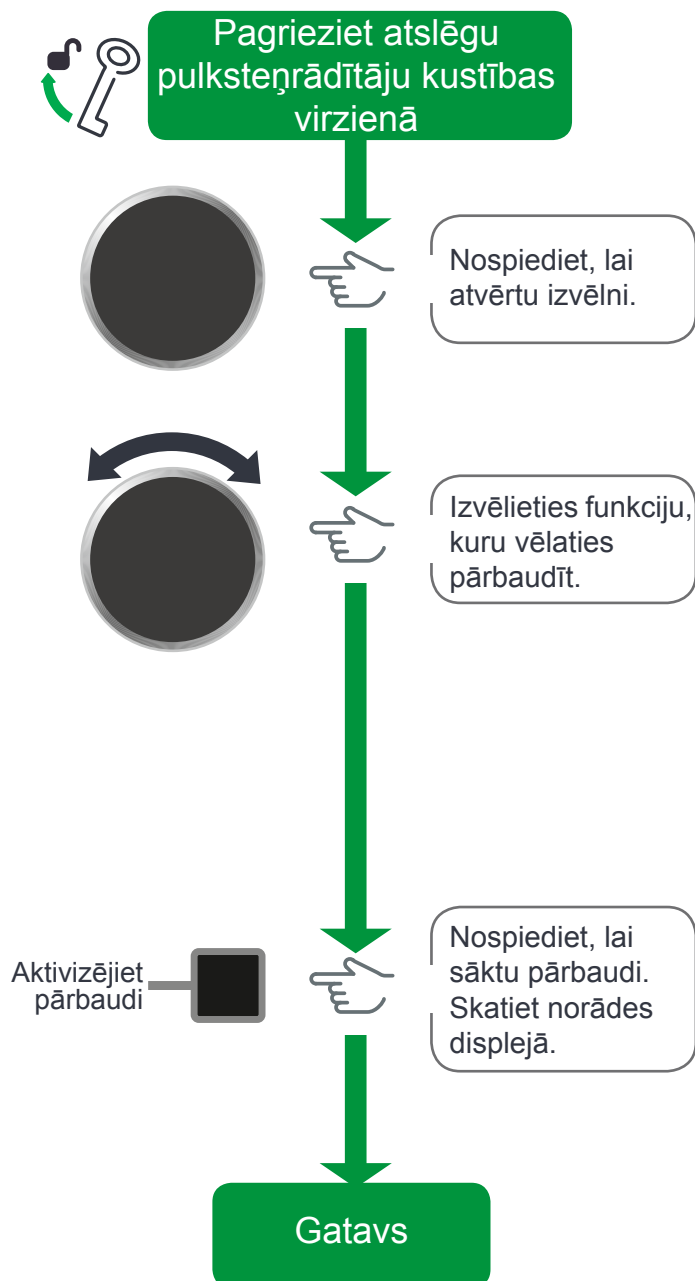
Pagrieziet atslēgu pulksteņrādītāju kustības virzienā

Nospiediet, lai atvērtu izvēlni.

Izvēlieties funkciju, kuru vēlaties pārbaudīt.

Aktivizējiet pārbaudi

Nospiediet, lai sāktu pārbaudi. Skatiet norādes displejā.

Gatavs